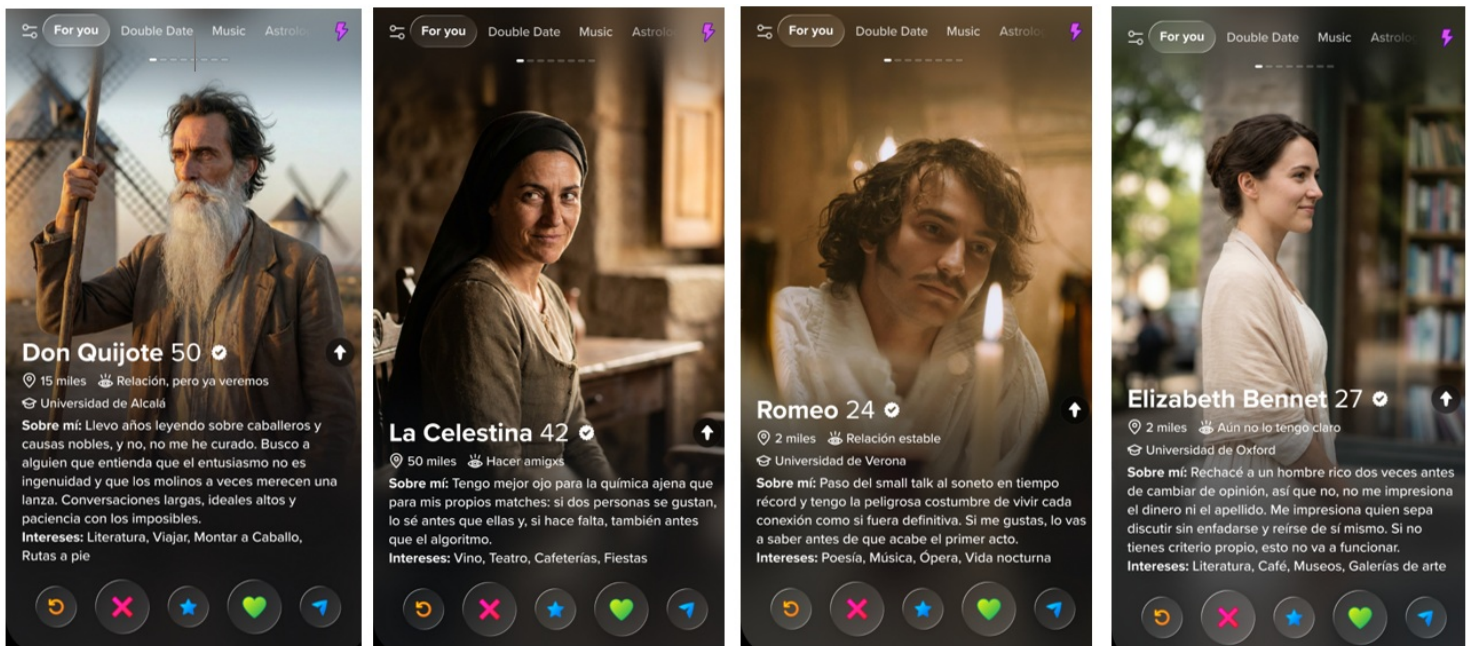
For you Double Date Music Astrolo

Don Quijote 50

15 miles Relación, pero ya veremos

Universidad de Alcalá

**Sobre mí:** Llevo años leyendo sobre caballeros y causas nobles, y no, no me he curado. Busco a alguien que entienda que el entusiasmo no es ingenuidad y que los molinos a veces merecen una lanza. Conversaciones largas, ideales altos y paciencia con los imposibles.

**Intereses:** Literatura, Viajar, Montar a Caballo, Rutas a pie

For you Double Date Music Astrolo

La Celestina 42

50 miles Hacer amigxs

**Sobre mí:** Tengo mejor ojo para la química ajena que para mis propios matches: si dos personas se gustan, lo sé antes que ellas y, si hace falta, también antes que el algoritmo.

**Intereses:** Vino, Teatro, Cafeterías, Fiestas

For you Double Date Music Astrolo

Romeo 24

2 miles Relación estable

Universidad de Verona

**Sobre mí:** Paso del small talk al soneto en tiempo récord y tengo la peligrosa costumbre de vivir cada conexión como si fuera definitiva. Si me gustas, lo vas a saber antes de que acabe el primer acto.

**Intereses:** Poesía, Música, Ópera, Vida nocturna

For you Double Date Music Astrolo

Elizabeth Bennet 27

2 miles Aún no lo tengo claro

Universidad de Oxford

**Sobre mí:** Rechacé a un hombre rico dos veces antes de cambiar de opinión, así que no, no me impresiona el dinero ni el apellido. Me impresiona quien sepa discutir sin enfadarse y reírse de sí mismo. Si no tienes criterio propio, esto no va a funcionar.

**Intereses:** Literatura, Café, Museos, Galerías de arte